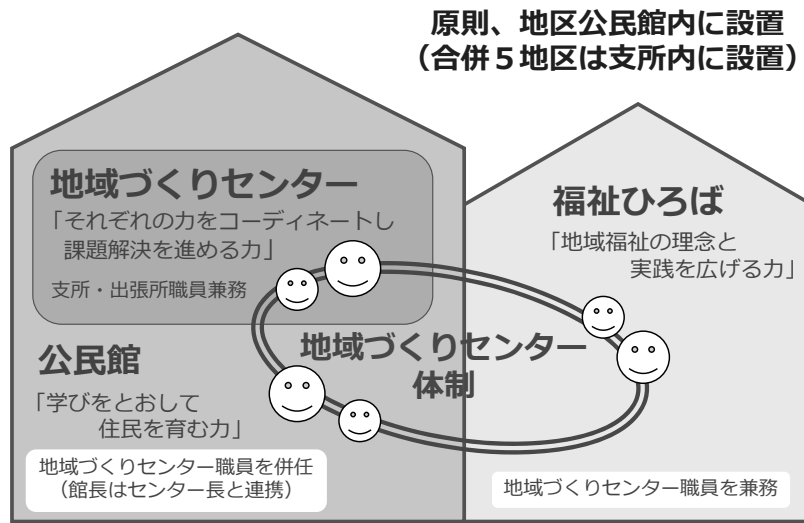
原則、地区公民館内に設置
（合併５地区は支所内に設置）

地域づくりセンター

「それぞれの力をコーディネートし課題解決を進める力」

支所・出張所職員兼務

福祉ひろば

「地域福祉の理念と実践を広げる力」

地域づくりセンター体制

公民館

「学びをとおして住民を育む力」

地域づくりセンター職員を併任
（館長はセンター長と連携）

地域づくりセンター職員を兼務